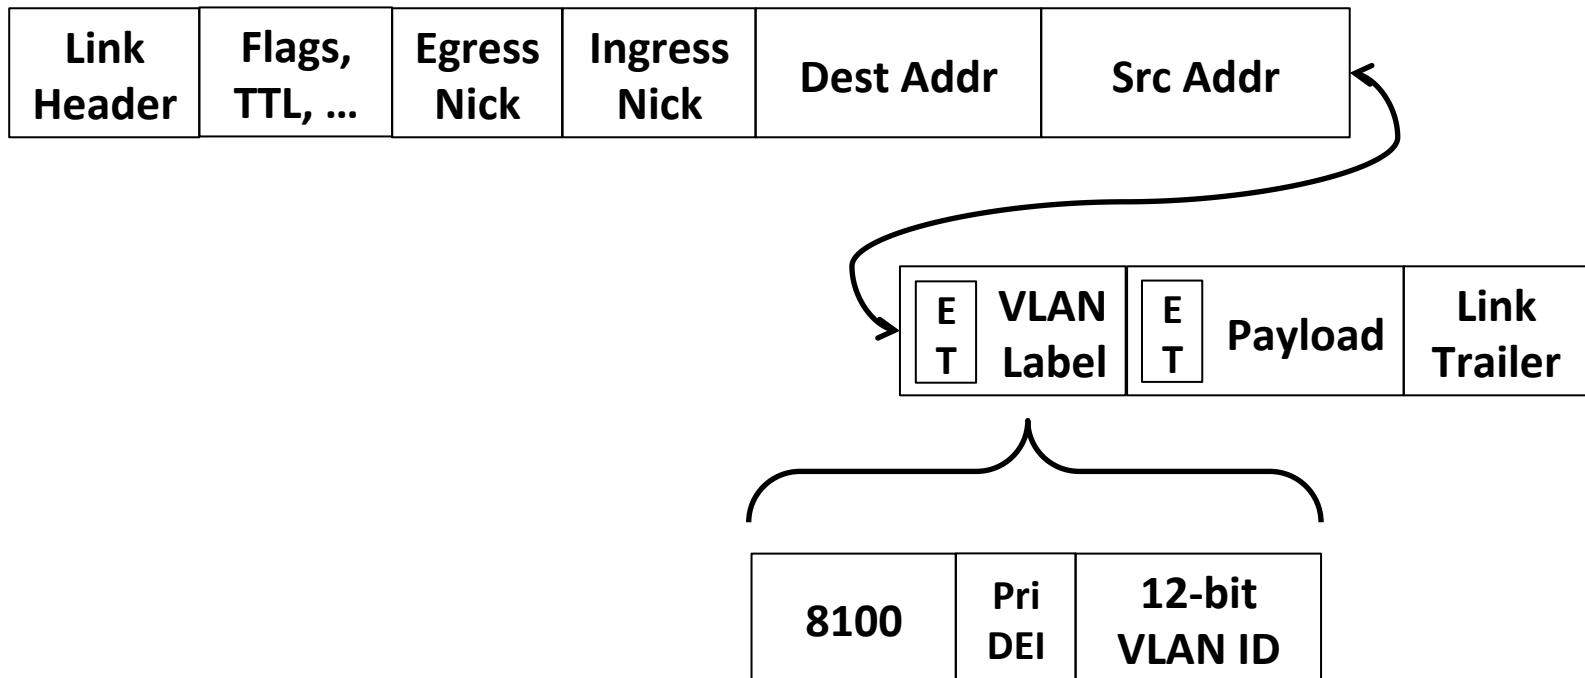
| Link Header | Flags, TTL, … | Egress Nick | Ingress Nick | Dest Addr | Src Addr |
|---|---|---|---|---|---|

| E T | VLAN Label | E T | Payload | Link Trailer |
|---|---|---|---|---|

| 8100 | Pri DEI | 12-bit VLAN ID |
|---|---|---|